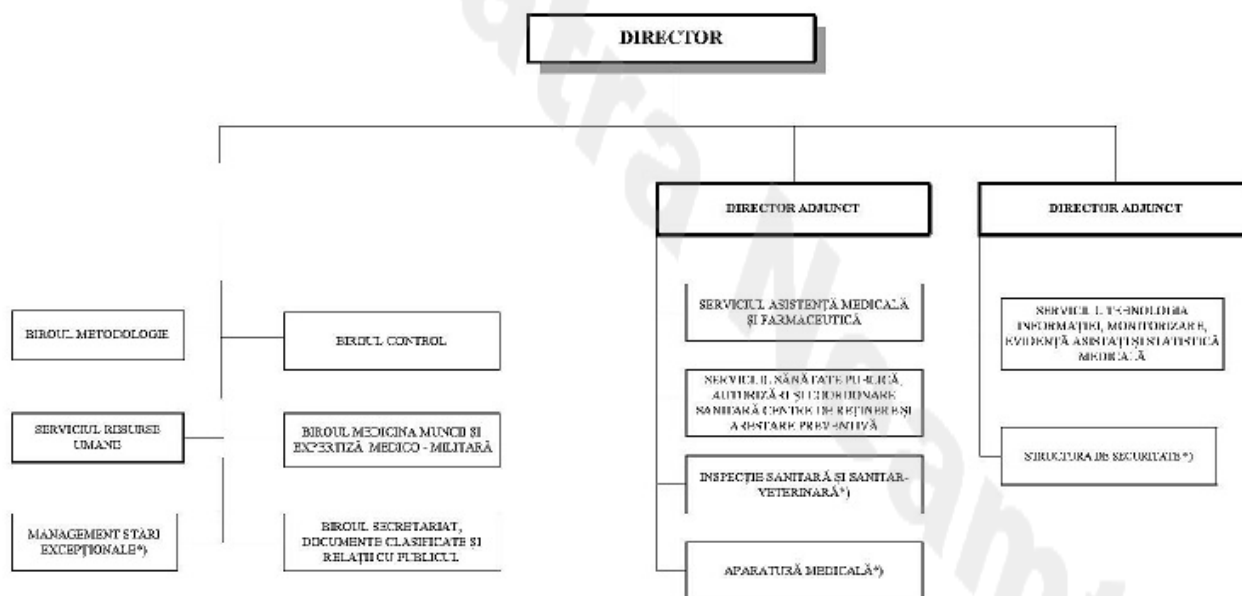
DIRECTOR

DIRECTOR ADJUNCT

DIRECTOR ADJUNCT

BIROUL METODOLOGIE

BIROUL CONTROL

SERVICIUL RESURSE UMANE

BIROUL MEDICINA MUNCII ȘI EXPERTIZĂ MEDICO - MILITARĂ

MANAGEMENT STĂRI EXCEPȚIONALE*)

BIROUL SECRETARIAT, DOCUMENTE CLASIFICATE ȘI RELAȚII CU PUBLICUL

SERVICIUL ASISTENȚĂ MEDICALĂ ȘI FARMACEUTICĂ

SERVICIUL SĂNĂTATE PUBLICĂ, AUTORIZĂRI ȘI COORDONARE SANITARĂ CENTRE DE REȚINERE ȘI ARESTARE PREVENTIVĂ

INSPECȚIE SANITARĂ ȘI SANITAR-VETERINARĂ*)

APARATURĂ MEDICALĂ*)

SERVICIUL TEHNOLOGIA INFORMAȚIEI, MONITORIZARE, EVIDENȚĂ ASISTAȚI ȘI STATISTICĂ MEDICALĂ

STRUCTURA DE SECURITATE*)